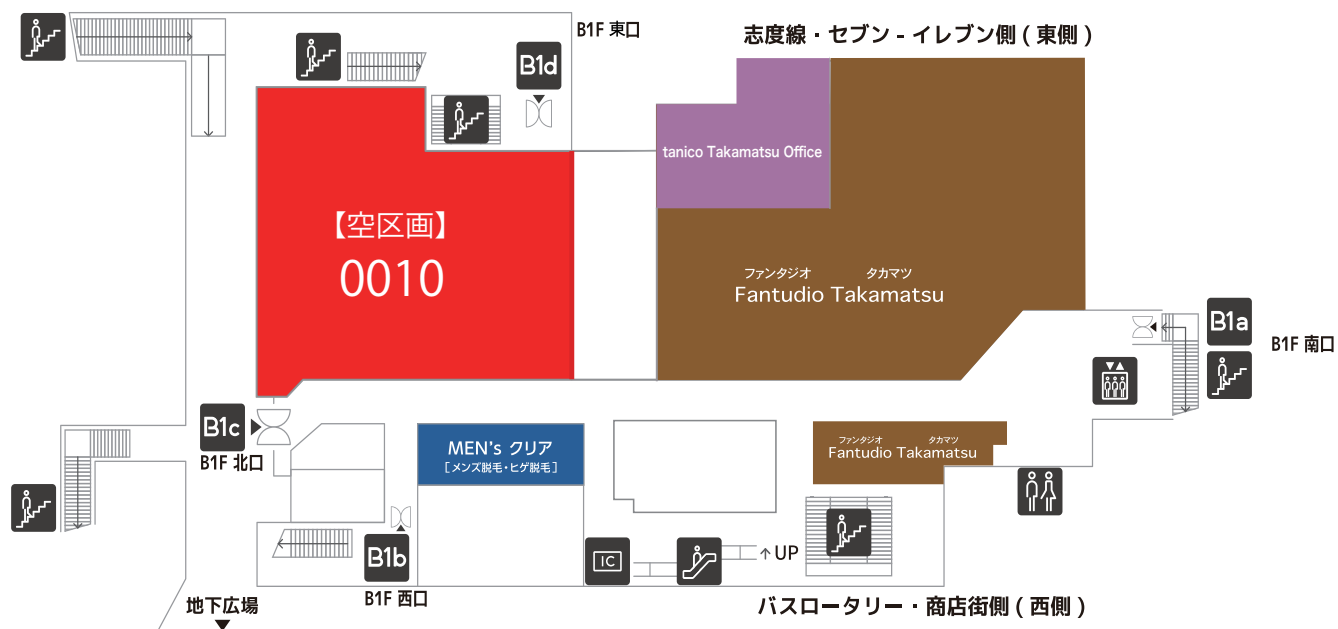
B1F 東口

志度線・セブン - イレブン側 ( 東側 )

B1d

tanico Takamatsu Office

【空区画】
0010

ファンタジオ タカマツ
Fantudio Takamatsu

B1a

B1F 南口

B1c

B1F 北口

MEN's クリア
［メンズ脱毛・ヒゲ脱毛］

ファンタジオ タカマツ
Fantudio Takamatsu

IC

UP

B1b

B1F 西口

地下広場

バスロータリー・商店街側 ( 西側 )